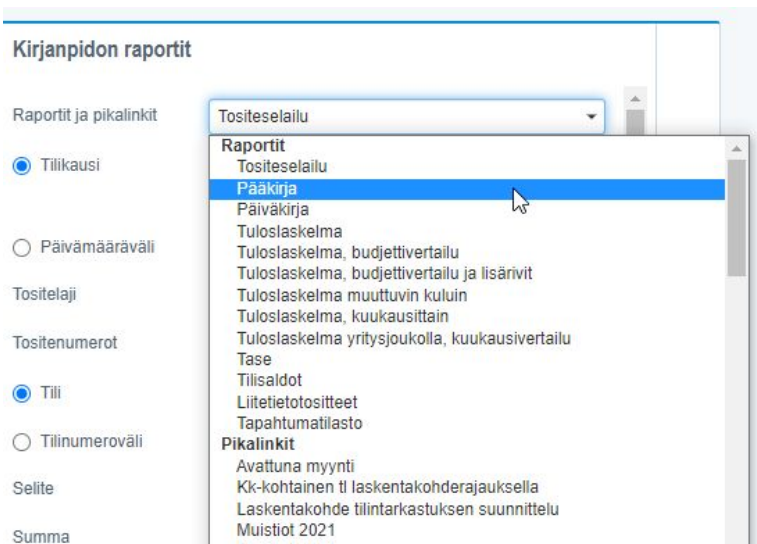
Kirjanpidon raportit

Raportit ja pikalinkit
Tositeselailu

Tilikausi

Päivämääräväli

Tositelaji

Tositenumerot

Tili

Tilinumeroväli

Selite

Summa

Raportit
Tositeselailu
Pääkirja
Päiväkirja
Tuloslaskelma
Tuloslaskelma, budjettivertailu
Tuloslaskelma, budjettivertailu ja lisärivit
Tuloslaskelma muuttuvin kuluin
Tuloslaskelma, kuukausittain
Tuloslaskelma yritysjoukolla, kuukausivertailu
Tase
Tilisaldot
Liitetietotositteet
Tapahtumatilasto
Pikalinkit
Avattuna myynti
Kk-kohtainen tl laskentakohderajauksella
Laskentakohde tilintarkastuksen suunnittelu
Muistiot 2021